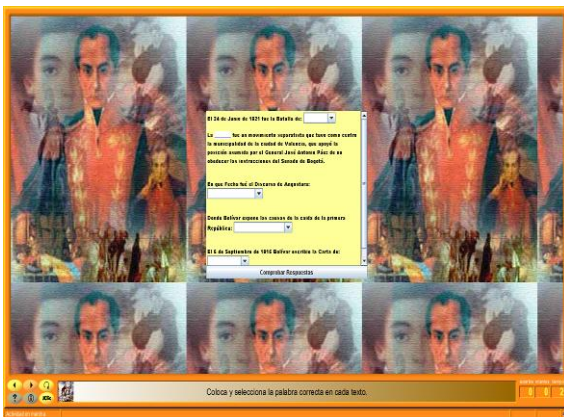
El 24 de Junio de 1821 fue la Batalla de:

La _____ fue un movimiento separatista que tuvo como centro la municipalidad de la ciudad de Valencia, que apoyó la posición asumida por el General José Antonio Páez de no obedecer las instrucciones del Senado de Bogotá.

En que Fecha fué el Discurso de Angostura:

Donde Bolívar expone las causas de la caída de la primera República:

El 6 de Septiembre de 1815 Bolívar escribe la Carta de:

Comprobar Respuestas

Coloca y selecciona la palabra correcta en cada texto.

0 0

Actividad en marcha